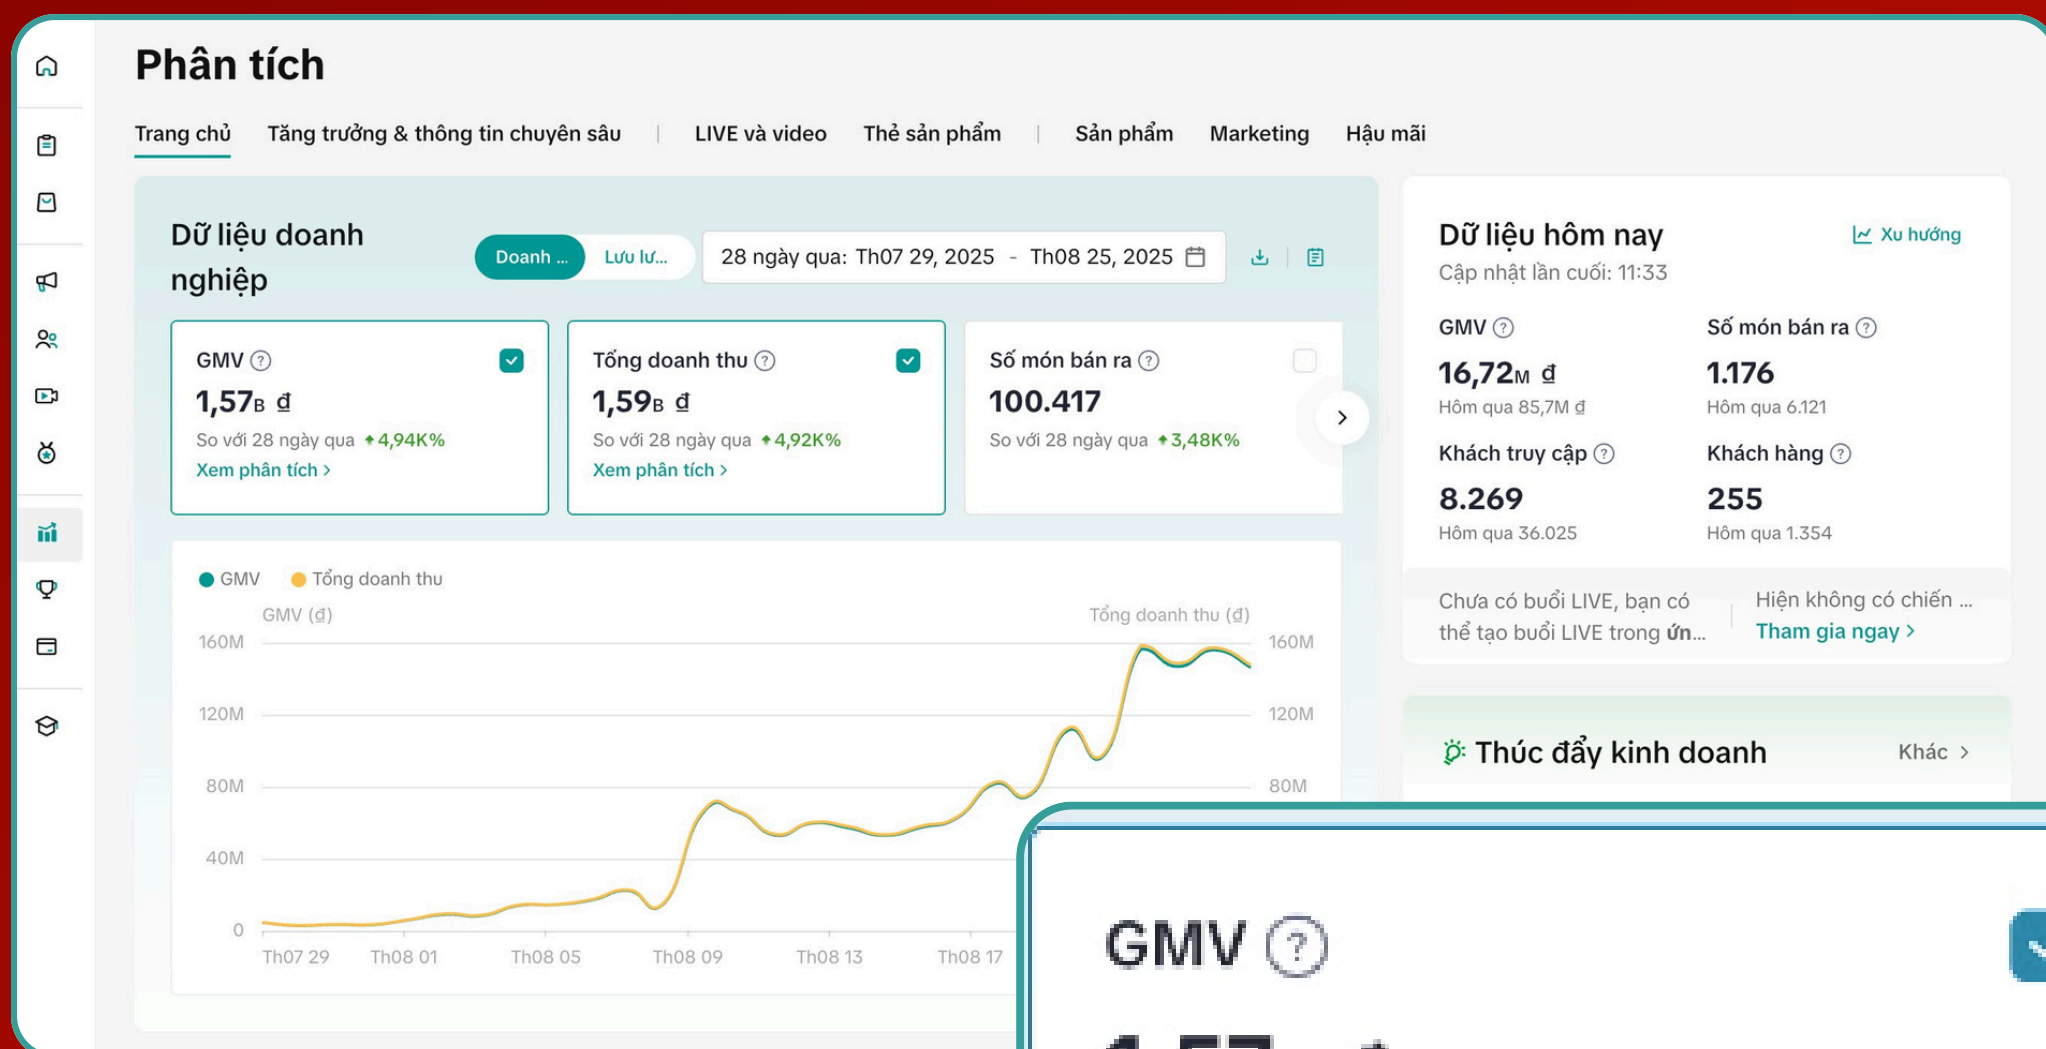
Phân tích

Trang chủ | Tăng trưởng & thông tin chuyên sâu | LIVE và video | Thẻ sản phẩm | Sản phẩm | Marketing | Hậu mãi

Dữ liệu doanh nghiệp

Doanh ... | Lưu lư...

28 ngày qua: Th07 29, 2025 - Th08 25, 2025

GMV ⓘ
1,57B đ
So với 28 ngày qua 4,94K%
Xem phân tích >

Tổng doanh thu ⓘ
1,59B đ
So với 28 ngày qua 4,92K%
Xem phân tích >

Số món bán ra ⓘ
100.417
So với 28 ngày qua 3,48K%

GMV  Tổng doanh thu
GMV (đ)
Tổng doanh thu (đ)
160M
120M
80M
40M
0
160M
120M
80M
Th07 29 Th08 01 Th08 05 Th08 09 Th08 13 Th08 17

Dữ liệu hôm nay
Xu hướng
Cập nhật lần cuối: 11:33

GMV ⓘ
16,72M đ
Hôm qua 85,7M đ

Số món bán ra ⓘ
1.176
Hôm qua 6.121

Khách truy cập ⓘ
8.269
Hôm qua 36.025

Khách hàng ⓘ
255
Hôm qua 1.354

Chưa có buổi LIVE, bạn có thể tạo buổi LIVE trong ứn...

Hiện không có chiến ...
Tham gia ngay >

Thúc đẩy kinh doanh
Khác >

GMV ⓘ
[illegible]